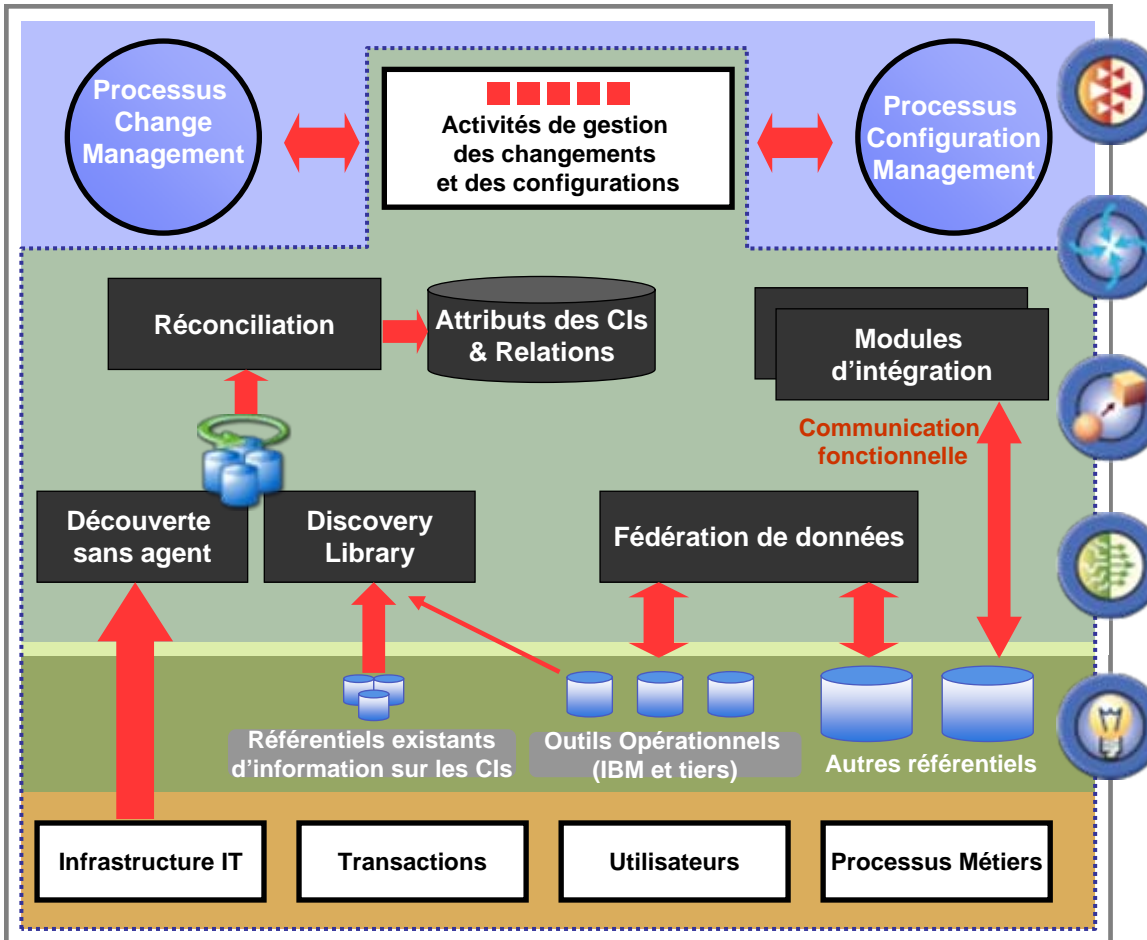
Processus Change Management

Activités de gestion des changements et des configurations

Processus Configuration Management

Réconciliation

Attributs des CIs & Relations

Modules d'intégration

Communication fonctionnelle

Découverte sans agent

Discovery Library

Fédération de données

Référentiels existants d'information sur les CIs

Outils Opérationnels (IBM et tiers)

Autres référentiels

Infrastructure IT

Transactions

Utilisateurs

Processus Métiers